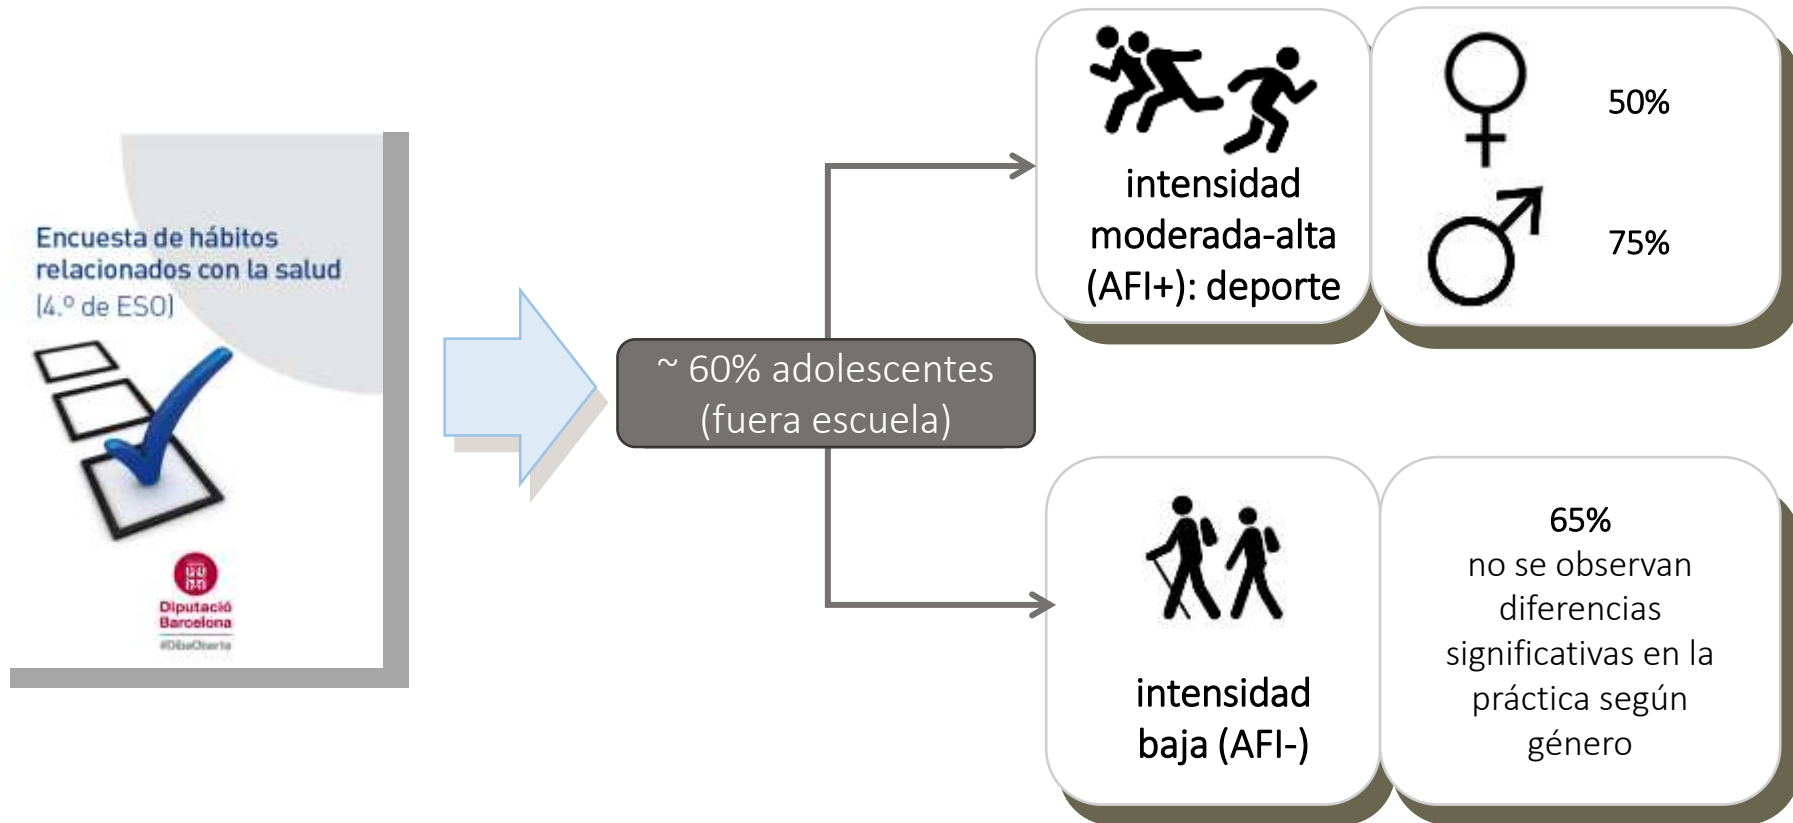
Encuesta de hábitos relacionados con la salud
(4.º de ESO)

Diputació Barcelona
#DibaOberta

~ 60% adolescentes (fuera escuela)

intensidad moderada-alta (AFI+): deporte

50%

75%

intensidad baja (AFI-)

65%
no se observan diferencias significativas en la práctica según género